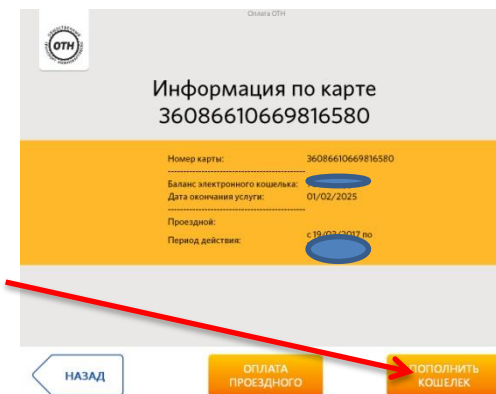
Оплата ОТН

ОТН

Информация по карте 3608661066981658​0

Номер карты: 3608661066981658​0

Баланс электронного кошелька:

Дата окончания услуги: 01/02/2025

Проездной:

Период действия: с 19/0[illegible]/2017 по

НАЗАД

ОПЛАТА ПРОЕЗДНОГО

ПОПОЛНИТЬ КОШЕЛЕК